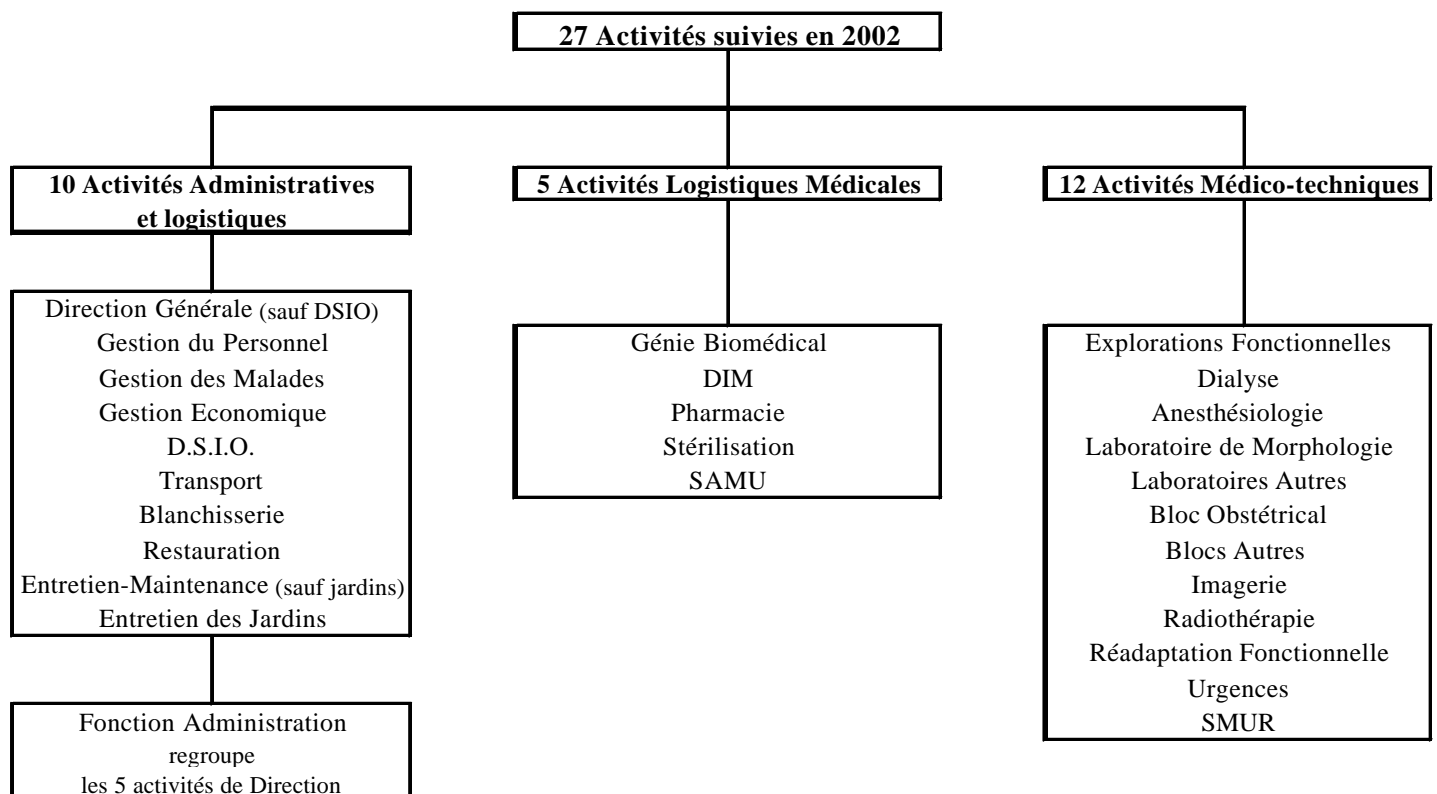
27 Activités suivies en 2002

10 Activités Administratives et logistiques

Direction Générale (sauf DSIO)
Gestion du Personnel
Gestion des Malades
Gestion Economique
D.S.I.O.
Transport
Blanchisserie
Restauration
Entretien-Maintenance (sauf jardins)
Entretien des Jardins

Fonction Administration
regroupe
les 5 activités de Direction

5 Activités Logistiques Médicales

Génie Biomédical
DIM
Pharmacie
Stérilisation
SAMU

12 Activités Médico-techniques

Explorations Fonctionnelles
Dialyse
Anesthésiologie
Laboratoire de Morphologie
Laboratoires Autres
Bloc Obstétrical
Blocs Autres
Imagerie
Radiothérapie
Réadaptation Fonctionnelle
Urgences
SMUR